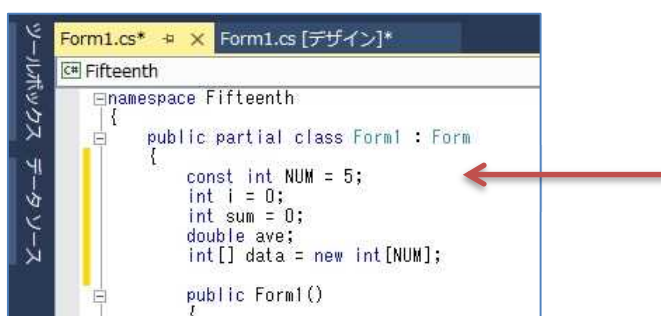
ツールボックス データソース

Form1.cs* ⊕ × Form1.cs [デザイン]*

C# Fifteenth

namespace Fifteenth
{
    public partial class Form1 : Form
    {
        const int NUM = 5;
        int i = 0;
        int sum = 0;
        double ave;
        int[] data = new int[NUM];

        public Form1()
        {